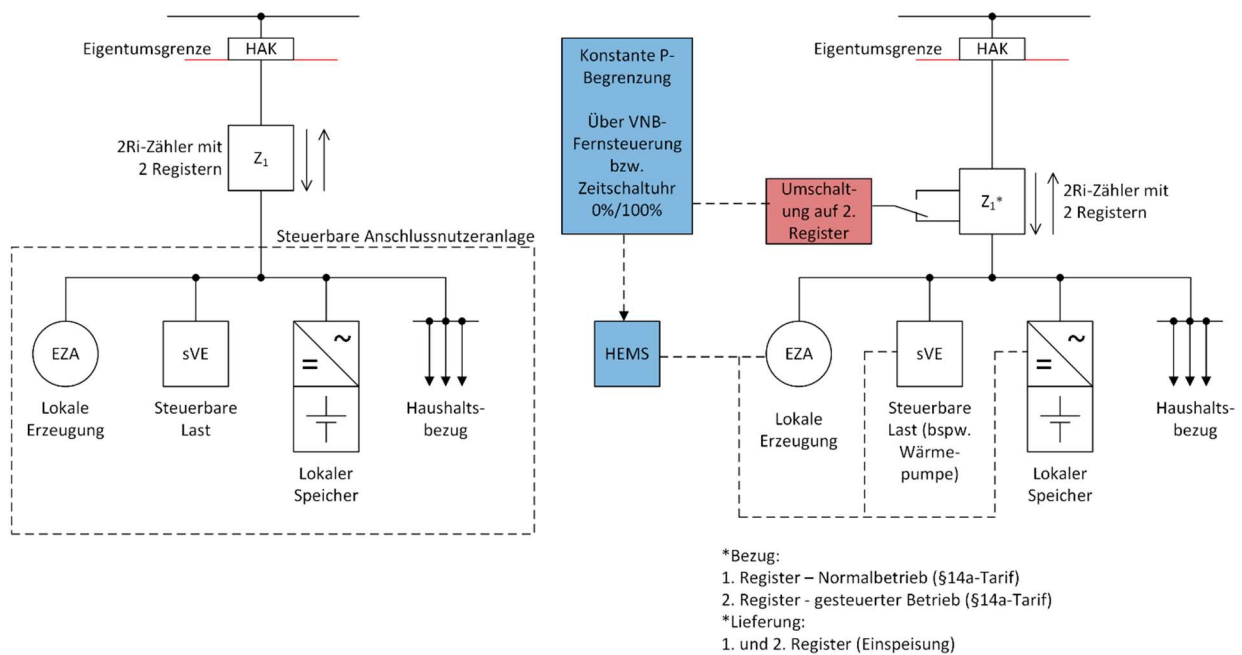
Eigentumsgrenze HAK

2Ri-Zähler mit 2 Registern

$Z_1$

Steuerbare Anschlussnutzeranlage

EZA
Lokale Erzeugung

sVE
Steuerbare Last

=
~

Lokaler Speicher

Haushaltsbezug

Konstante P-Begrenzung

Über VNB-Fernsteuerung bzw. Zeitschaltuhr 0%/100%

HEMS

Umschaltung auf 2. Register

Eigentumsgrenze HAK

$Z_1$*

2Ri-Zähler mit 2 Registern

EZA
Lokale Erzeugung

sVE
Steuerbare Last (bspw. Wärmepumpe)

=
~

Lokaler Speicher

Haushaltsbezug

*Bezug:
1. Register – Normalbetrieb (§14a-Tarif)
2. Register - gesteuerter Betrieb (§14a-Tarif)
*Lieferung:
1. und 2. Register (Einspeisung)